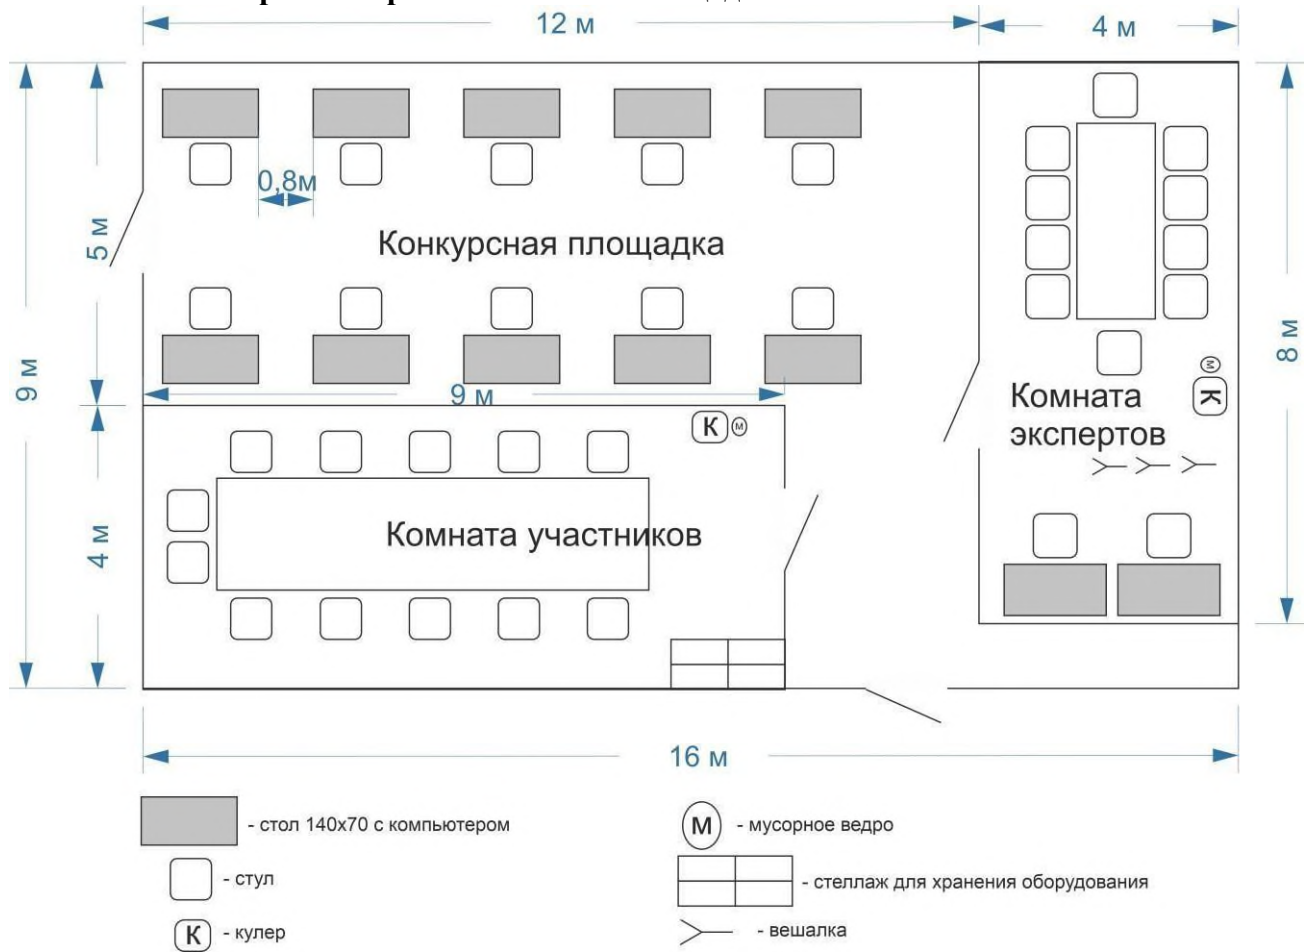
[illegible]
12 м
4 м
9 м
5 м
0,8м
Конкурсная площадка
8 м
9 м
К М
Комната экспертов
М К
4 м
Комната участников
16 м
- стол 140х70 с компьютером
- стул
К - кулер
М - мусорное ведро
- стеллаж для хранения оборудования
- вешалка